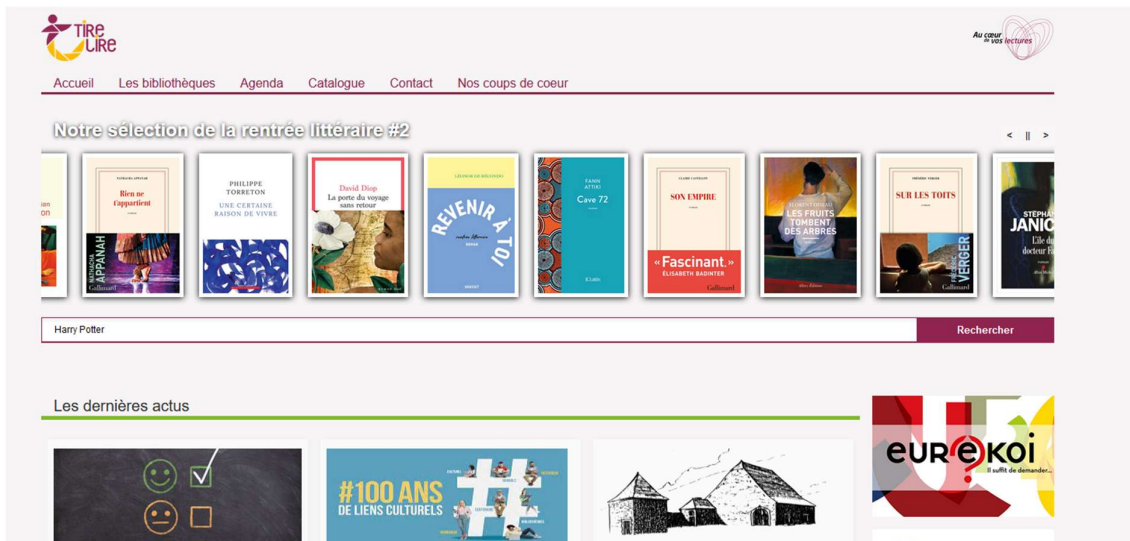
TIRE LIRE

Au cœur de vos lectures

Accueil Les bibliothèques Agenda Catalogue Contact Nos coups de coeur

Notre sélection de la rentrée littéraire #2

< || >

NATHACHA APPANAH
Bien ne t'appartient
NATHACHA APPANAH
Gallimard

PHILIPPE TORRETON
UNE CERTAINE RAISON DE VIVRE

David Diop
La porte du voyage sans retour

LÉONOR DE RÉCONDO
REVENIR À TOI
roman

FANNY ATTIKI
Cave 72

SON EMPIRE
«Fascinant.»
ÉLISABETH BADINTER
Gallimard

LES FRUITS TOMBENT DES ARBRES

SUR LES TOITS
VERGER
Gallimard

STÉPHANE JANIC
L'île du docteur

Harry Potter

Rechercher

Les dernières actus

#100 ANS DE LIENS CULTURELS

eurekoi
Il suffit de demander...